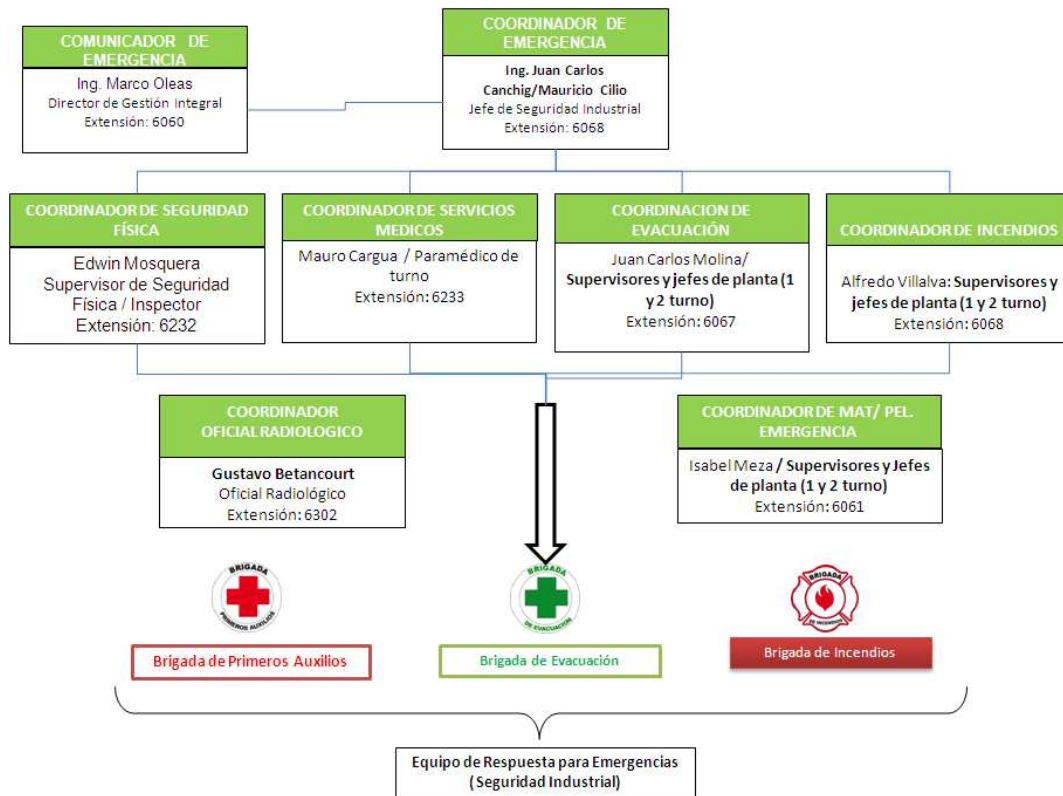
COORDINADOR DE EMERGENCIA

Ing. Juan Carlos Canchig/Mauricio Cilio
Jefe de Seguridad Industrial
Extensión: 6068

COMUNICADOR DE EMERGENCIA

Ing. Marco Oleas
Director de Gestión Integral
Extensión: 6060

COORDINADOR DE SEGURIDAD FÍSICA

Edwin Mosquera
Supervisor de Seguridad Física / Inspector
Extensión: 6232

COORDINADOR DE SERVICIOS MEDICOS

Mauro Cargua / Paramédico de turno
Extensión: 6233

COORDINACION DE EVACUACIÓN

Juan Carlos Molina/ Supervisores y jefes de planta (1 y 2 turno)
Extensión: 6067

COORDINADOR DE INCENDIOS

Alfredo Villalva: Supervisores y jefes de planta (1 y 2 turno)
Extensión: 6068

COORDINADOR OFICIAL RADIOLOGICO

Gustavo Betancourt
Oficial Radiológico
Extensión: 6302

COORDINADOR DE MAT/ PEL. EMERGENCIA

Isabel Meza / Supervisores y Jefes de planta (1 y 2 turno)
Extensión: 6061

BRIGADA PRIMEROS AUXILIOS

BRIGADA DE EVACUACIÓN

BRIGADA DE INCENDIOS

Brigada de Primeros Auxilios

Brigada de Evacuación

Brigada de Incendios

Equipo de Respuesta para Emergencias (Seguridad Industrial)